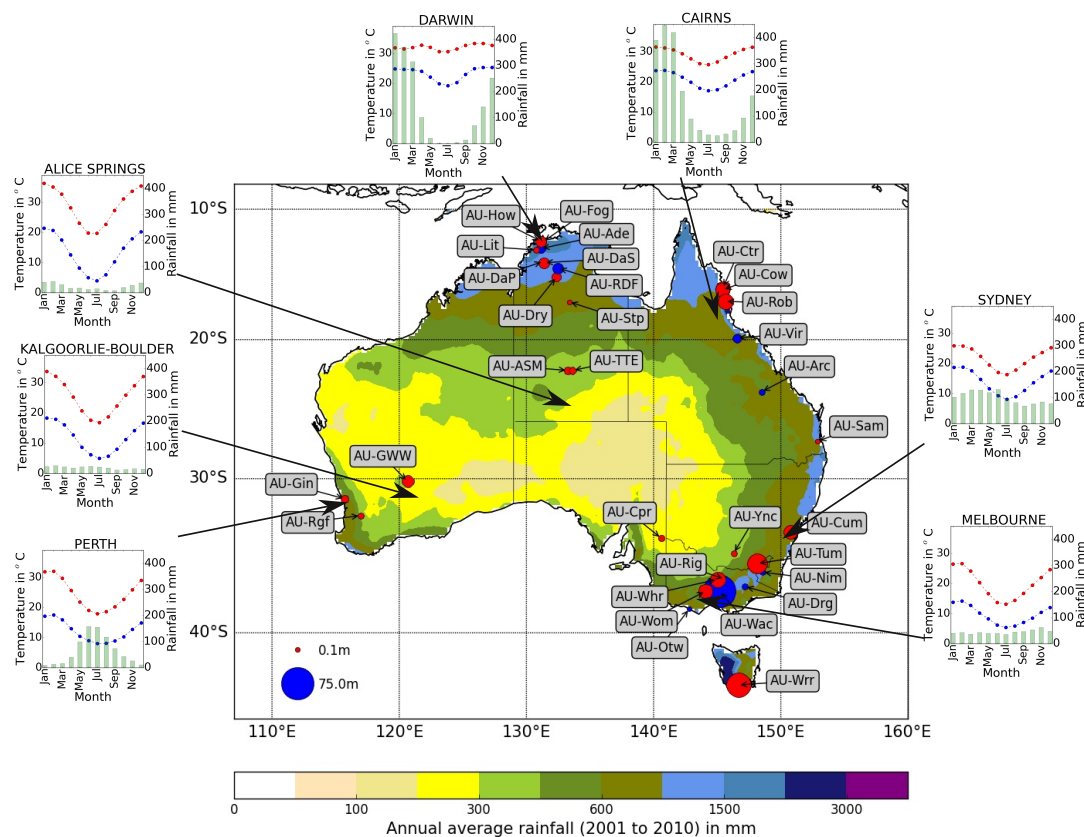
DARWIN
Temperature in ° C
Rainfall in mm
30 20 10 0
400 300 200 100 0
Jan Mar May Jul Sep Nov
Month

CAIRNS
Temperature in ° C
Rainfall in mm
30 20 10 0
400 300 200 100 0
Jan Mar May Jul Sep Nov
Month

ALICE SPRINGS
Temperature in ° C
Rainfall in mm
30 20 10 0
400 300 200 100 0
Jan Mar May Jul Sep Nov
Month

KALGOORLIE-BOULDER
Temperature in ° C
Rainfall in mm
30 20 10 0
400 300 200 100 0
Jan Mar May Jul Sep Nov
Month

PERTH
Temperature in ° C
Rainfall in mm
30 20 10 0
400 300 200 100 0
Jan Mar May Jul Sep Nov
Month

SYDNEY
Temperature in ° C
Rainfall in mm
30 20 10 0
400 300 200 100 0
Jan Mar May Jul Sep Nov
Month

MELBOURNE
Temperature in ° C
Rainfall in mm
30 20 10 0
400 300 200 100 0
Jan Mar May Jul Sep Nov
Month

10°S
20°S
30°S
40°S
110°E 120°E 130°E 140°E 150°E 160°E

AU-How AU-Fog AU-Ade AU-Lit AU-DaS AU-DaP AU-RDF AU-Dry AU-Stp AU-Ctr AU-Cow AU-Rob AU-Vir AU-ASM AU-TTE AU-Arc AU-Sam AU-GWW AU-Gin AU-Rgf AU-Cpr AU-Ync AU-Cum AU-Tum AU-Rig AU-Nim AU-Whr AU-Drg AU-Wom AU-Wac AU-Otw AU-Wrr

0.1m
75.0m

0 100 300 600 1500 3000
Annual average rainfall (2001 to 2010) in mm